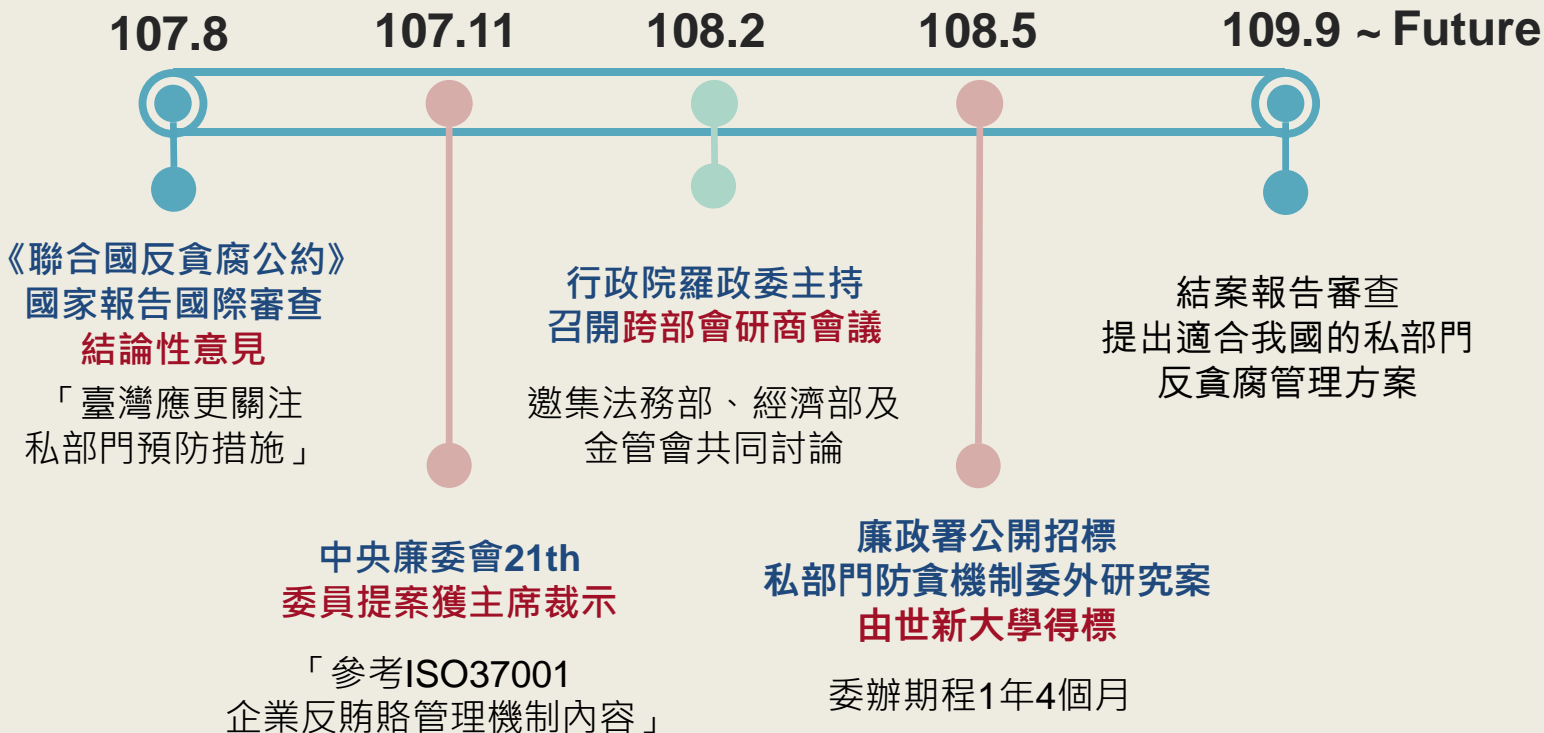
107.8

107.11

108.2

108.5

109.9 ~ Future

《聯合國反貪腐公約》
國家報告國際審查
結論性意見

「臺灣應更關注
私部門預防措施」

中央廉委會21th
委員提案獲主席裁示

「參考ISO37001
企業反賄賂管理機制內容」

行政院羅政委主持
召開跨部會研商會議

邀集法務部、經濟部及
金管會共同討論

廉政署公開招標
私部門防貪機制委外研究案
由世新大學得標

委辦期程1年4個月

結案報告審查
提出適合我國的私部門
反貪腐管理方案